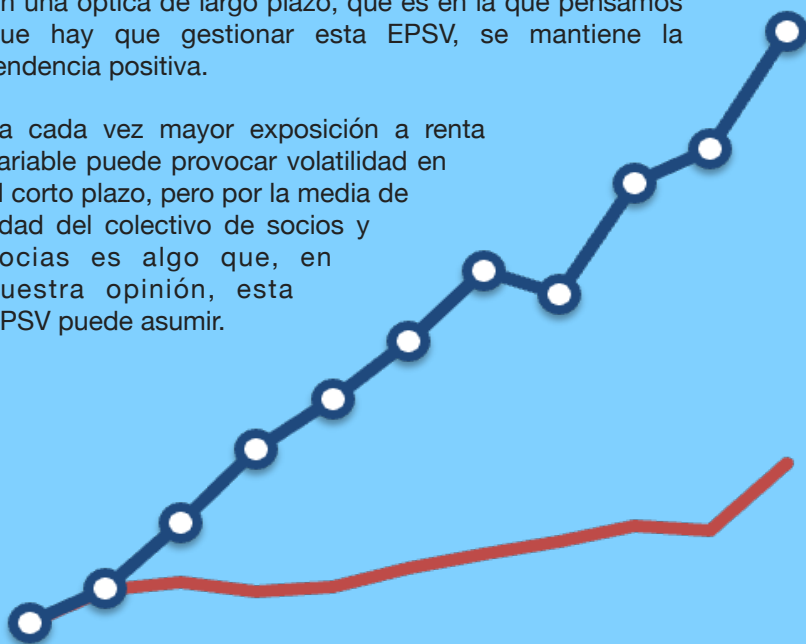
n una óptica de largo plazo, que es en la que pensamos ue hay que gestionar esta EPSV, se mantiene la endencia positiva.

a cada vez mayor exposición a renta ariable puede provocar volatilidad en l corto plazo, pero por la media de dad del colectivo de socios y ocias es algo que, en uestra opinión, esta PSV puede asumir.